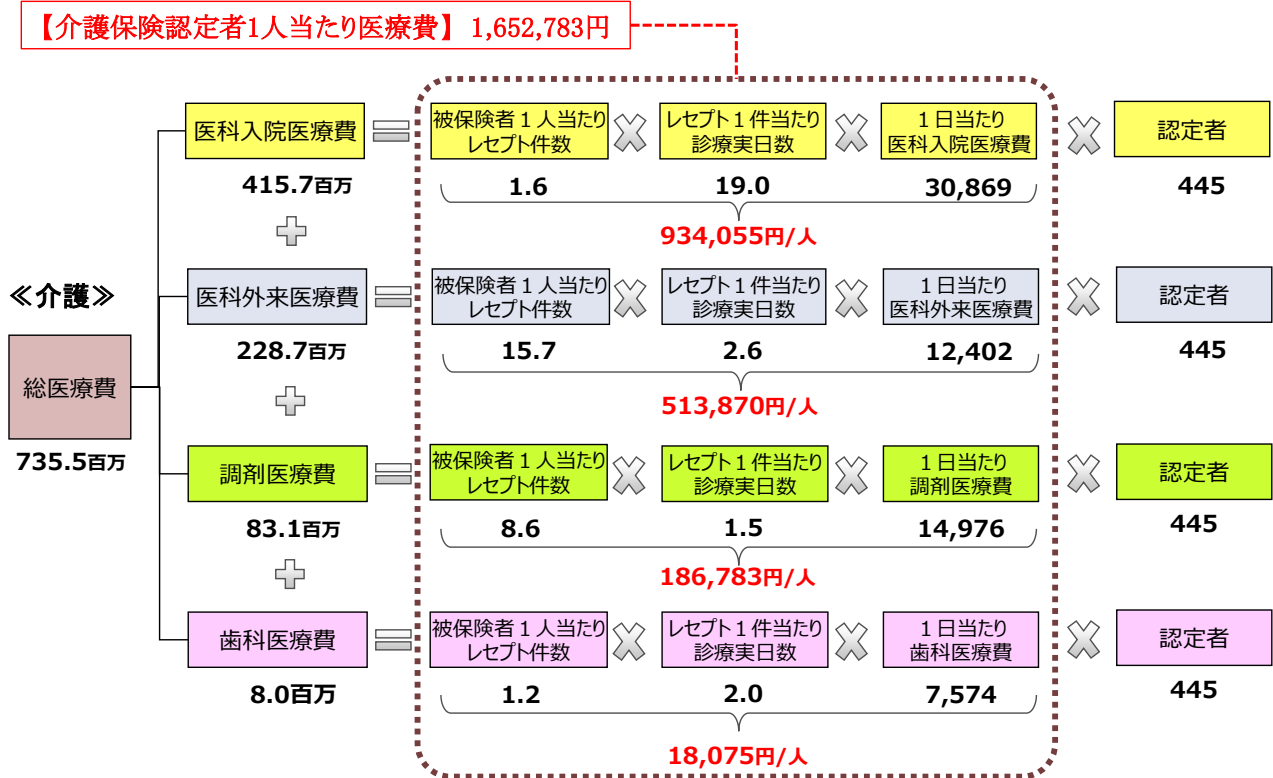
【介護保険認定者1人当たり医療費】1,652,783円

≪介護≫

総医療費
735.5百万

医科入院医療費
415.7百万

被保険者１人当たりレセプト件数
1.6

レセプト１件当たり診療実日数
19.0

１日当たり医科入院医療費
30,869

認定者
445

934,055円/人

医科外来医療費
228.7百万

被保険者１人当たりレセプト件数
15.7

レセプト１件当たり診療実日数
2.6

１日当たり医科外来医療費
12,402

認定者
445

513,870円/人

調剤医療費
83.1百万

被保険者１人当たりレセプト件数
8.6

レセプト１件当たり診療実日数
1.5

１日当たり調剤医療費
14,976

認定者
445

186,783円/人

歯科医療費
8.0百万

被保険者１人当たりレセプト件数
1.2

レセプト１件当たり診療実日数
2.0

１日当たり歯科医療費
7,574

認定者
445

18,075円/人